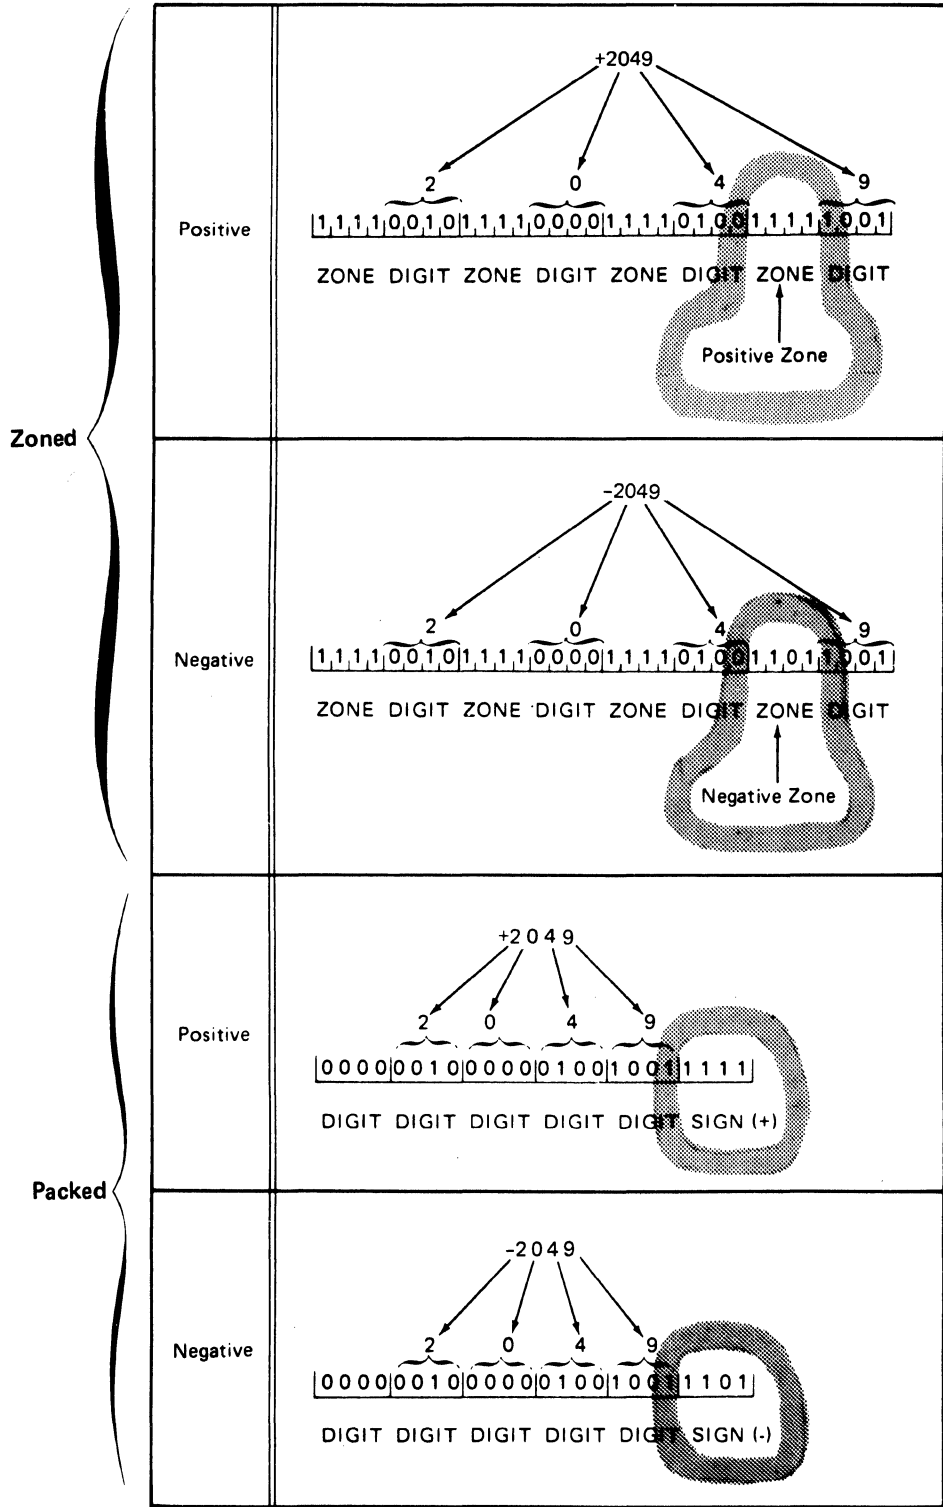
Zoned

Positive

+2049

2 0 4 9

1111 0010 1111 0000 1111 0100 1111 1001

ZONE DIGIT ZONE DIGIT ZONE DIGIT ZONE DIGIT

Positive Zone

Negative

-2049

2 0 4 9

1111 0010 1111 0000 1111 0100 1101 1001

ZONE DIGIT ZONE DIGIT ZONE DIGIT ZONE DIGIT

Negative Zone

Packed

Positive

+2049

2 0 4 9

0000 0010 0000 0100 1001 1111

DIGIT DIGIT DIGIT DIGIT DIGIT SIGN (+)

Negative

-2049

2 0 4 9

0000 0010 0000 0100 1001 1101

DIGIT DIGIT DIGIT DIGIT DIGIT SIGN (-)